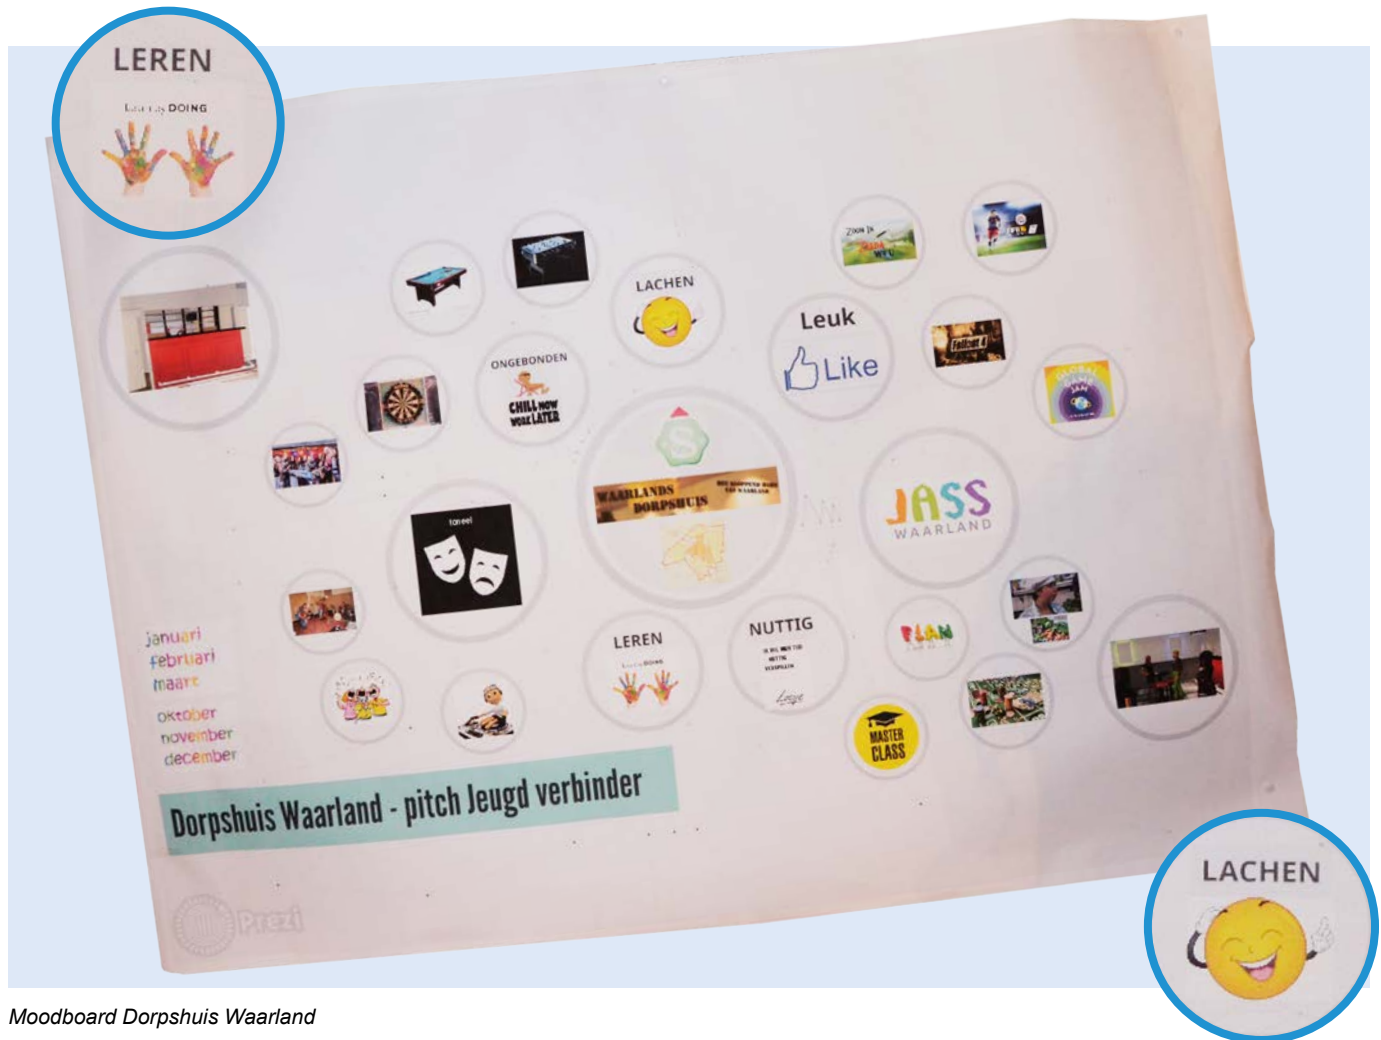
LEREN

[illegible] DOING

LACHEN

ONGEBONDEN

CHILL NOW WORK LATER

Leuk

Like

toneel

WAARLANDS DORPSHUIS

JASS WAARLAND

januari
februari
maart

oktober
november
december

LEREN

NUTTIG

MASTER CLASS

PLAN

Dorpshuis Waarland - pitch Jeugd verbinder

Prezi

LACHEN

Moodboard Dorpshuis Waarland